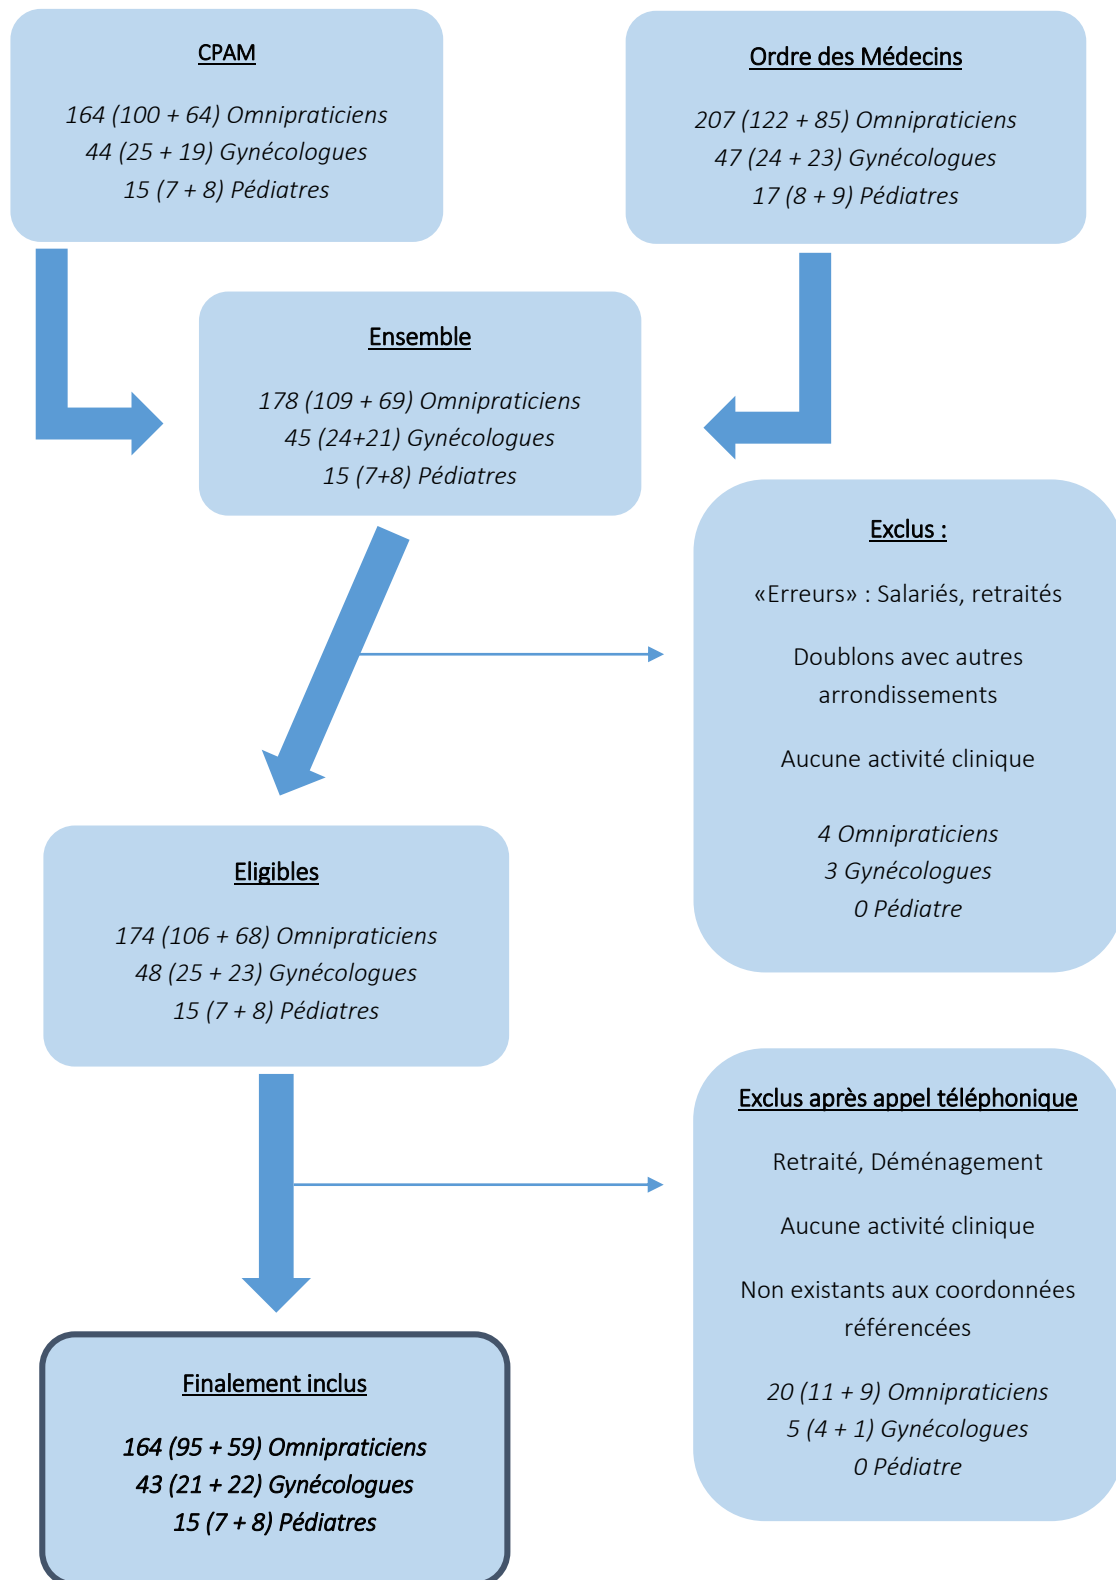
CPAM

164 (100 + 64) Omnipraticiens
44 (25 + 19) Gynécologues
15 (7 + 8) Pédiatres

Ordre des Médecins

207 (122 + 85) Omnipraticiens
47 (24 + 23) Gynécologues
17 (8 + 9) Pédiatres

Ensemble

178 (109 + 69) Omnipraticiens
45 (24+21) Gynécologues
15 (7+8) Pédiatres

Exclus :

«Erreurs» : Salariés, retraités

Doublons avec autres arrondissements

Aucune activité clinique

4 Omnipraticiens
3 Gynécologues
0 Pédiatre

Eligibles

174 (106 + 68) Omnipraticiens
48 (25 + 23) Gynécologues
15 (7 + 8) Pédiatres

Exclus après appel téléphonique

Retraité, Déménagement

Aucune activité clinique

Non existants aux coordonnées référencées

20 (11 + 9) Omnipraticiens
5 (4 + 1) Gynécologues
0 Pédiatre

Finalement inclus

164 (95 + 59) Omnipraticiens
43 (21 + 22) Gynécologues
15 (7 + 8) Pédiatres